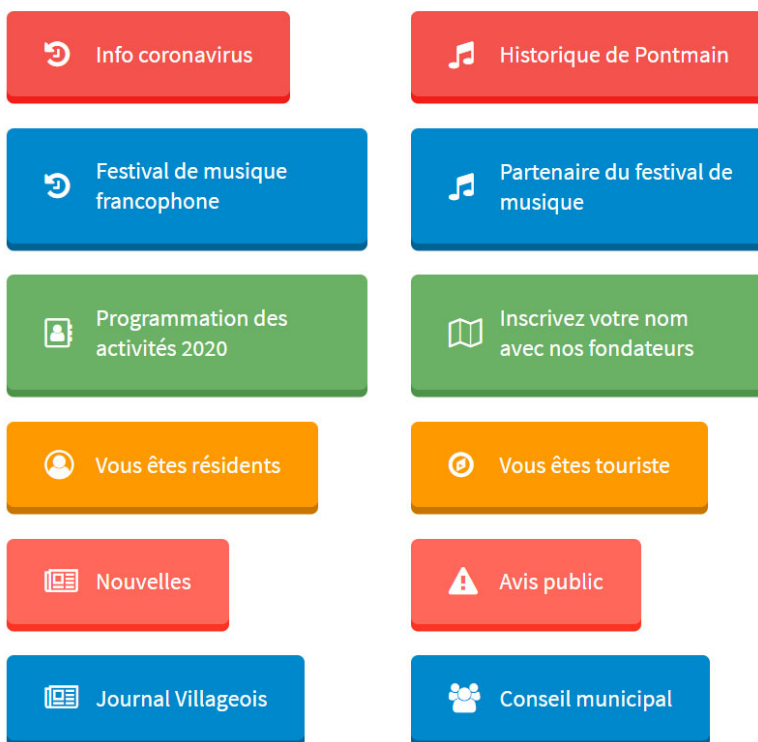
Info coronavirus

Historique de Pontmain

Festival de musique francophone

Partenaire du festival de musique

Programmation des activités 2020

Inscrivez votre nom avec nos fondateurs

Vous êtes résidents

Vous êtes touriste

Nouvelles

Avis public

Journal Villageois

Conseil municipal